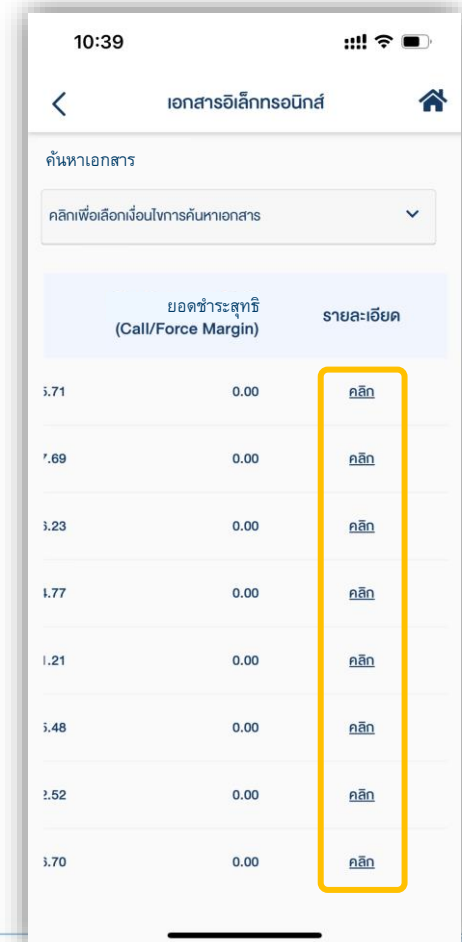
10:39

เอกสารอิเล็กทรอนิกส์

ค้นหาเอกสาร

คลิกเพื่อเลือกเงื่อนไขการค้นหาเอกสาร

| | ยอดชำระสุทธิ (Call/Force Margin) | รายละเอียด |
|---|---|---|
| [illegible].71 | 0.00 | คลิก |
| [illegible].69 | 0.00 | คลิก |
| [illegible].23 | 0.00 | คลิก |
| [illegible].77 | 0.00 | คลิก |
| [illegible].21 | 0.00 | คลิก |
| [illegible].48 | 0.00 | คลิก |
| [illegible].52 | 0.00 | คลิก |
| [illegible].70 | 0.00 | คลิก |